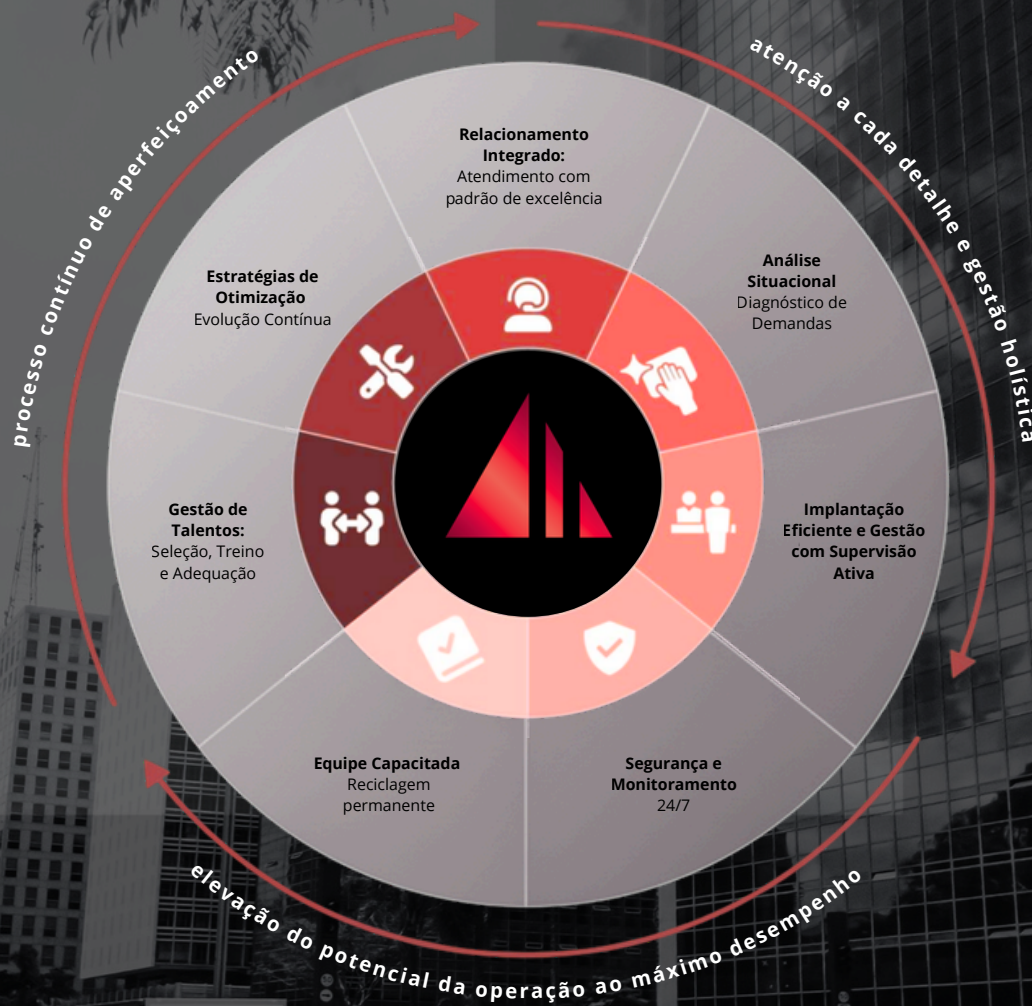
processo contínuo de aperfeiçoamento

atenção a cada detalhe e gestão holística

Relacionamento Integrado:
Atendimento com padrão de excelência

Análise Situacional
Diagnóstico de Demandas

Implantação Eficiente e Gestão com Supervisão Ativa

Segurança e Monitoramento
24/7

Equipe Capacitada
Reciclagem permanente

Gestão de Talentos:
Seleção, Treino e Adequação

Estratégias de Otimização
Evolução Contínua

elevação do potencial da operação ao máximo desempenho